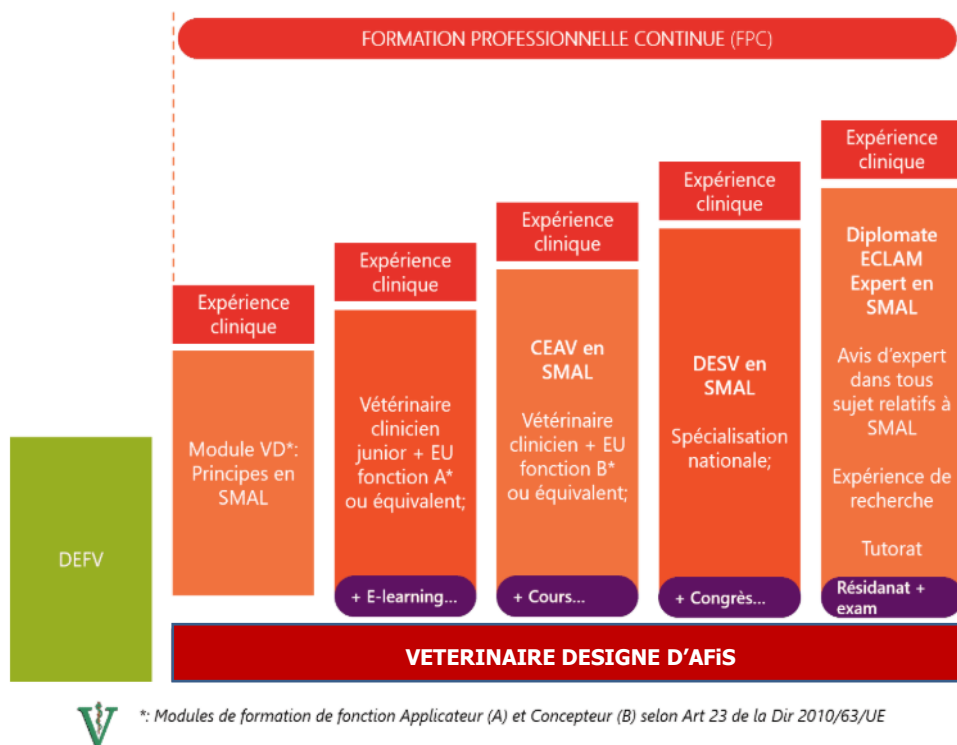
FORMATION PROFESSIONNELLE CONTINUE (FPC)

DEFV

Expérience clinique

Module VD*: Principes en SMAL

Expérience clinique

Vétérinaire clinicien junior + EU fonction A* ou équivalent;

+ E-learning...

Expérience clinique

CEAV en SMAL

Vétérinaire clinicien + EU fonction B* ou équivalent;

+ Cours...

Expérience clinique

DESV en SMAL

Spécialisation nationale;

+ Congrès...

Expérience clinique

Diplomate ECLAM Expert en SMAL

Avis d'expert dans tous sujet relatifs à SMAL

Expérience de recherche

Tutorat

Résidanat + exam

VETERINAIRE DESIGNE D'AFiS

*: Modules de formation de fonction Applicateur (A) et Concepteur (B) selon Art 23 de la Dir 2010/63/UE